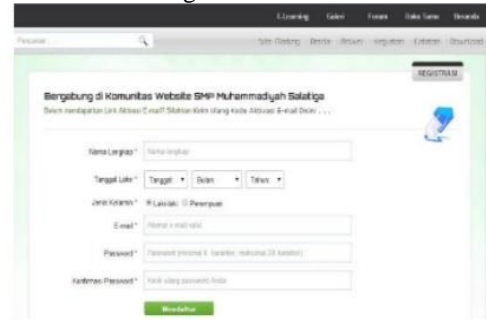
E-Learning Galeri Forum Buku Tamu Beranda

Pencarian

Sitte Glodang Berita Artikel Kegiatan Edisitan Download

REGISTRASI

Bergabung di Komunitas Website SMP Muhammadiyah Salatiga

Belum mendapatkan Link Aktivasi E-mail? Silahkan Kirim Ulang Kode Aktivasi E-mail Disini . . .

Nama Lengkap * Nama lengkap

Tanggal Lahir * Tanggal Bulan Tahun

Jenis Kelamin * Laki-laki Perempuan

E-mail * Alamat e-mail valid

Password * Password (minimal 6 karakter, maksimal 20 karakter)

Konfirmasi Password * Ketik ulang password Anda

Mendaftar